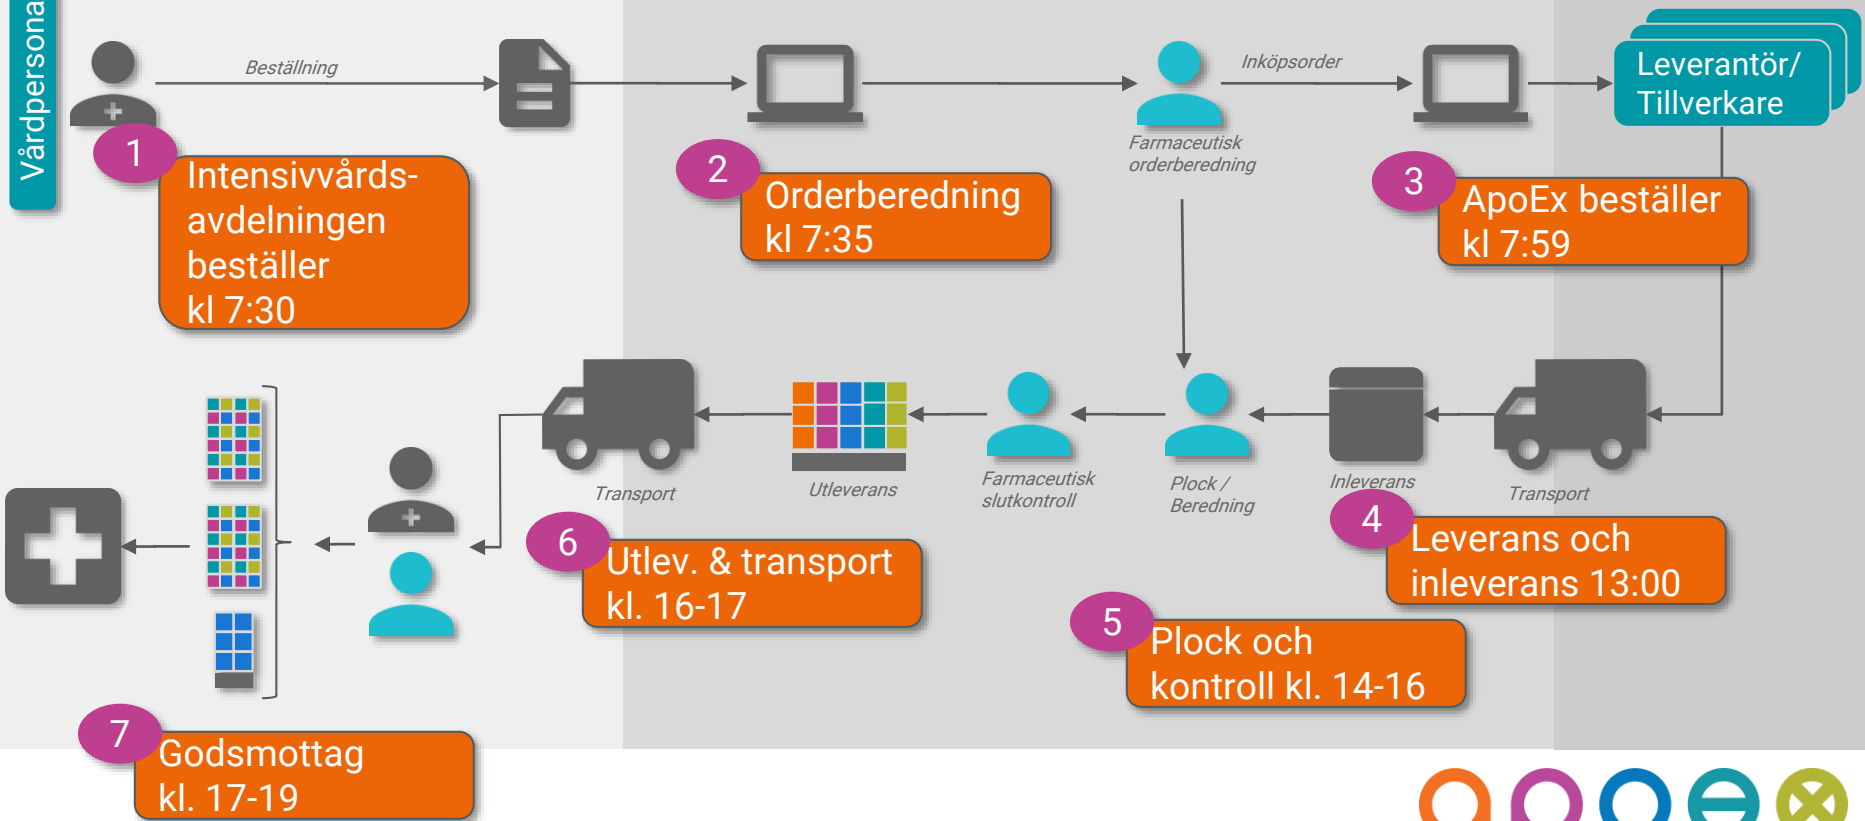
Vårdpersonal

Beställning

Inköpsorder

Leverantör/ Tillverkare

Farmaceutisk orderberedning

1 Intensivvårdsavdelningen beställer kl 7:30

2 Orderberedning kl 7:35

3 ApoEx beställer kl 7:59

Transport

Utleverans

Farmaceutisk slutkontroll

Plock / Beredning

Inleverans

Transport

4 Leverans och inleverans 13:00

6 Utlev. & transport kl. 16-17

5 Plock och kontroll kl. 14-16

7 Godsmottag kl. 17-19